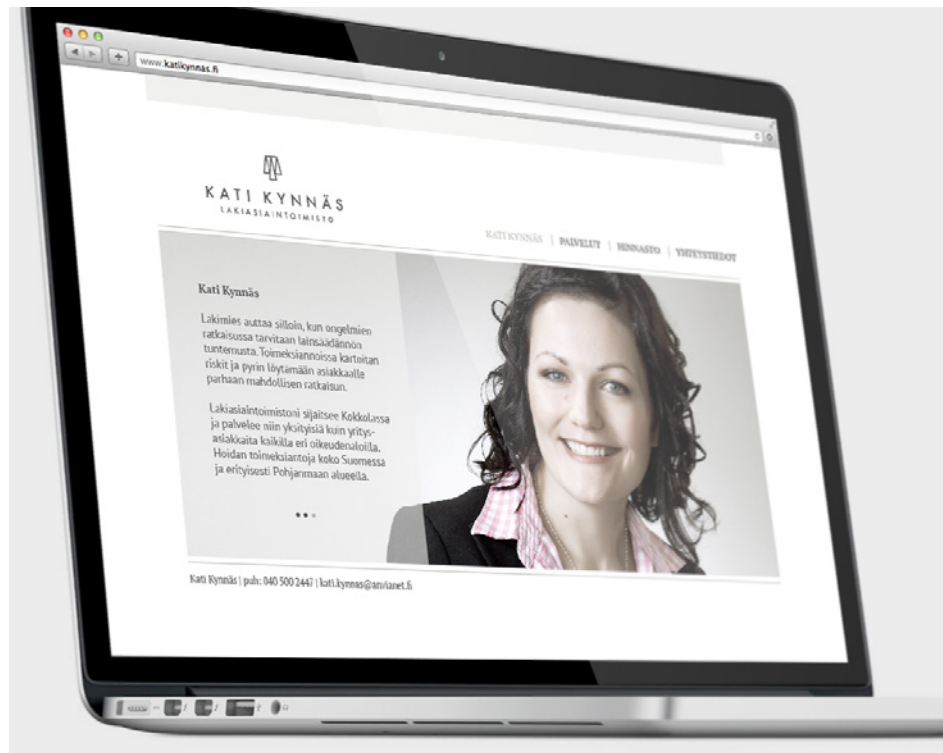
www.katikynnas.fi

KATI KYNNÄS
LAKIASIAINTOIMISTO

KATI KYNNÄS | PALVELUT | HINNASTO | YHTEYSTIEDOT

Kati Kynnäs

Lakimies auttaa silloin, kun ongelmien ratkaisussa tarvitaan lainsäädännön tuntemusta. Toimeksiannoissa kartoitan riskit ja pyrin löytämään asiakkaalle parhaan mahdollisen ratkaisun.

Lakiasiaintoimistoni sijaitsee Kokkolassa ja palvelee niin yksityisiä kuin yritysasiakkaita kaikilla eri oikeudenaloilla. Hoidan toimeksiantoja koko Suomessa ja erityisesti Pohjanmaan alueella.

Kati Kynnäs | puh: 040 500 2447 | kati.kynnas@anvianet.fi